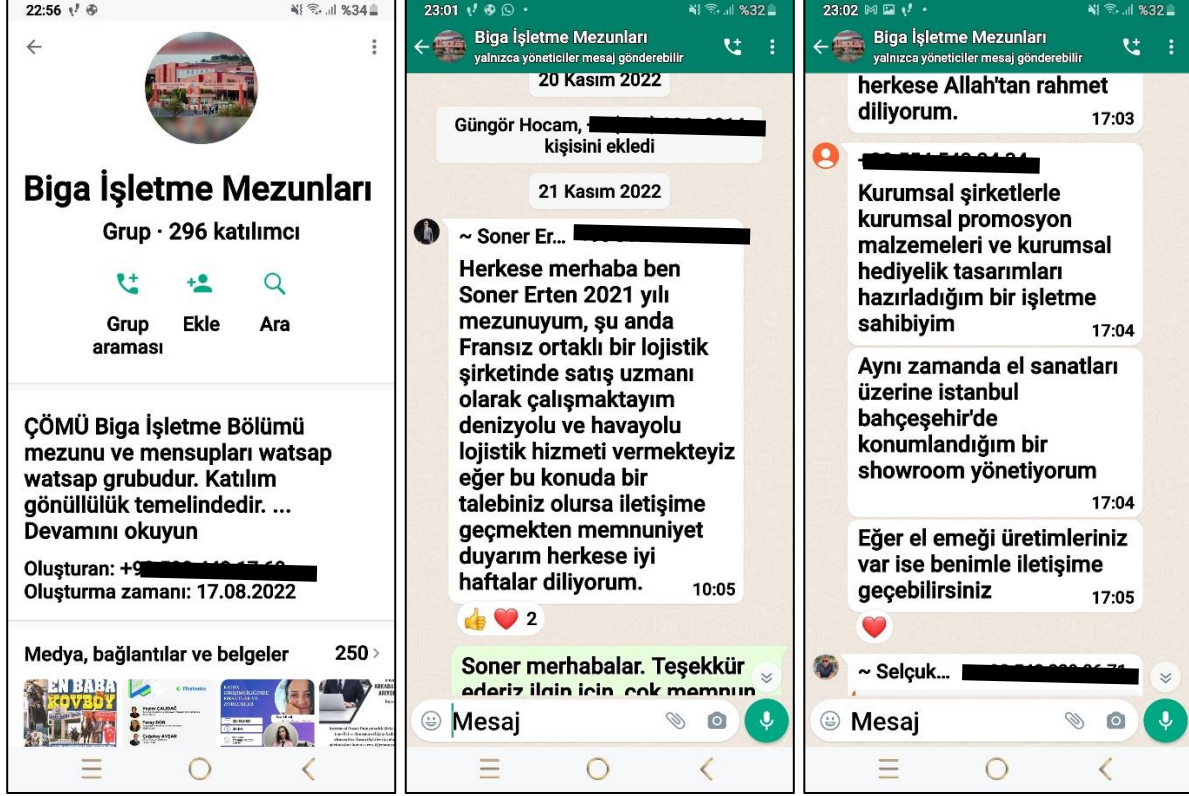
22:56 %34

Biga İşletme Mezunları

Grup · 296 katılımcı

Grup araması

Ekle

Ara

ÇÖMÜ Biga İşletme Bölümü mezunu ve mensupları watsap watsap grubudur. Katılım gönüllülük temelindedir. ... Devamını okuyun

Oluşturan: +9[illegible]

Oluşturma zamanı: 17.08.2022

Medya, bağlantılar ve belgeler 250 >

EN BABA KOVBOY

23:01 %32

Biga İşletme Mezunları

yalnızca yöneticiler mesaj gönderebilir

20 Kasım 2022

Güngör Hocam, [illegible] kişisini ekledi

21 Kasım 2022

~ Soner Er... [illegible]

Herkese merhaba ben Soner Erten 2021 yılı mezunuyum, şu anda Fransız ortaklı bir lojistik şirketinde satış uzmanı olarak çalışmaktayım denizyolu ve havayolu lojistik hizmeti vermekteyiz eğer bu konuda bir talebiniz olursa iletişime geçmekten memnuniyet duyarım herkese iyi haftalar diliyorum. 10:05

👍❤️ 2

Soner merhabalar. Teşekkür ederiz ilgin için, çok memnun

Mesaj

23:02 %32

Biga İşletme Mezunları

yalnızca yöneticiler mesaj gönderebilir

herkese Allah'tan rahmet diliyorum. 17:03

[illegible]

Kurumsal şirketlerle kurumsal promosyon malzemeleri ve kurumsal hediyelik tasarımları hazırladığım bir işletme sahibiyim 17:04

Aynı zamanda el sanatları üzerine istanbul bahçeşehir'de konumlandığım bir showroom yönetiyorum 17:04

Eğer el emeği üretimleriniz var ise benimle iletişime geçebilirsiniz 17:05

❤️

~ Selçuk... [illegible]

Mesaj